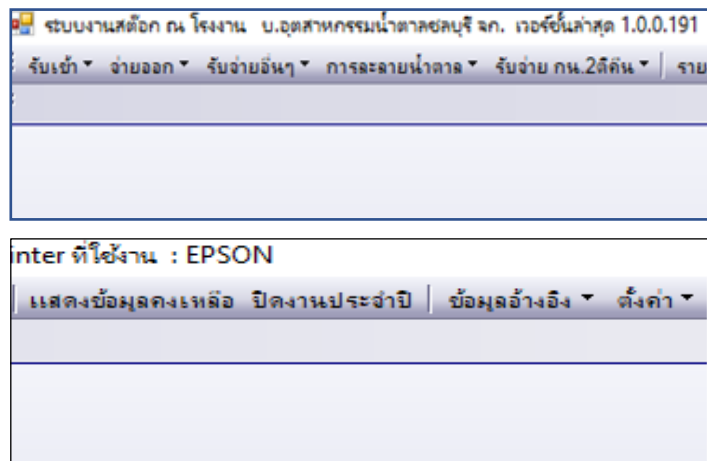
ระบบงานสต๊อก ณ โรงงาน บ.อุตสาหกรรมน้ำตาลชลบุรี จก. เวอร์ชั่นล่าสุด 1.0.0.191

รับเข้า ▾ จ่ายออก ▾ รับจ่ายอื่นๆ ▾ การละลายน้ำตาล ▾ รับจ่าย กน.2ดีคืน ▾ | ราย

inter ที่ใช้งาน : EPSON

| แสดงข้อมูลคงเหลือ ปิดงานประจำปี | ข้อมูลอ้างอิง ▾ ตั้งค่า ▾